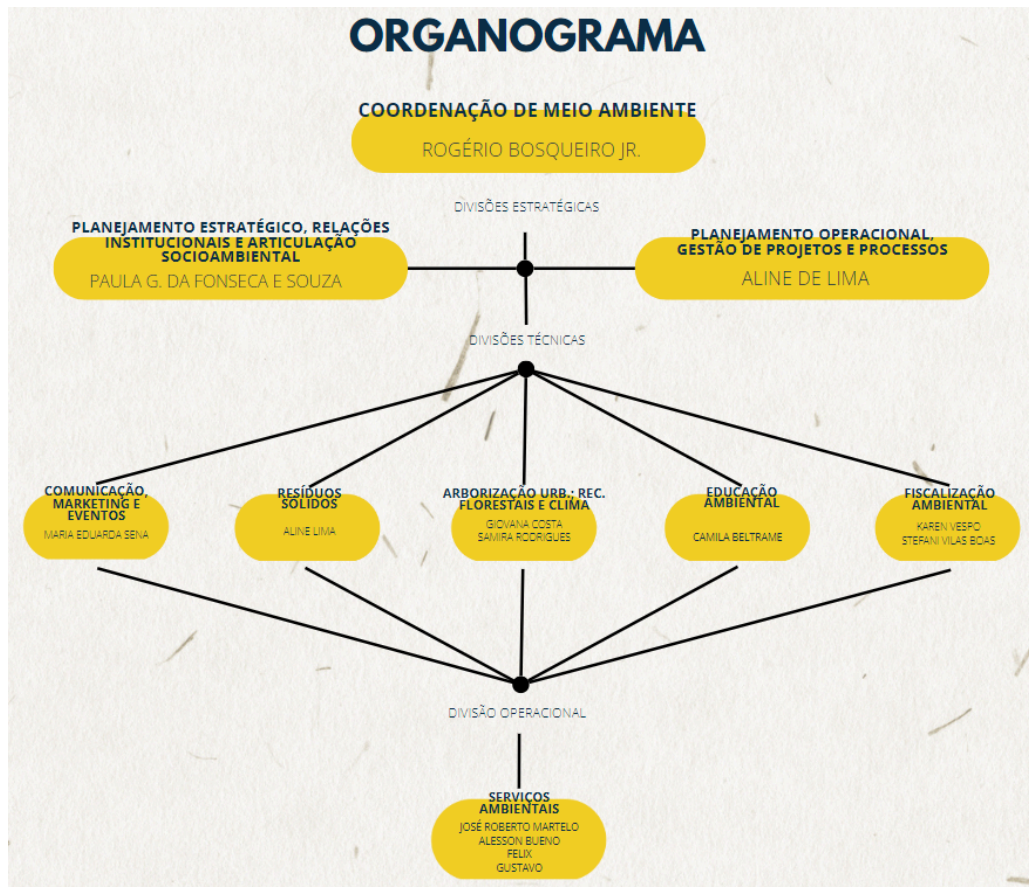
ORGANOGRAMA

COORDENAÇÃO DE MEIO AMBIENTE
ROGÉRIO BOSQUEIRO JR.

DIVISÕES ESTRATÉGICAS

PLANEJAMENTO ESTRATÉGICO, RELAÇÕES INSTITUCIONAIS E ARTICULAÇÃO SOCIOAMBIENTAL
PAULA G. DA FONSECA E SOUZA

PLANEJAMENTO OPERACIONAL, GESTÃO DE PROJETOS E PROCESSOS
ALINE DE LIMA

DIVISÕES TÉCNICAS

COMUNICAÇÃO, MARKETING E EVENTOS
MARIA EDUARDA SENA

RESÍDUOS SÓLIDOS
ALINE LIMA

ARBORIZAÇÃO URB.; REC. FLORESTAIS E CLIMA
GIOVANA COSTA
SAMIRA RODRIGUES

EDUCAÇÃO AMBIENTAL
CAMILA BELTRAME

FISCALIZAÇÃO AMBIENTAL
KAREN VESPO
STEFANI VILAS BOAS

DIVISÃO OPERACIONAL

SERVIÇOS AMBIENTAIS
JOSÉ ROBERTO MARTELO
ALESSON BUENO
FELIX
GUSTAVO